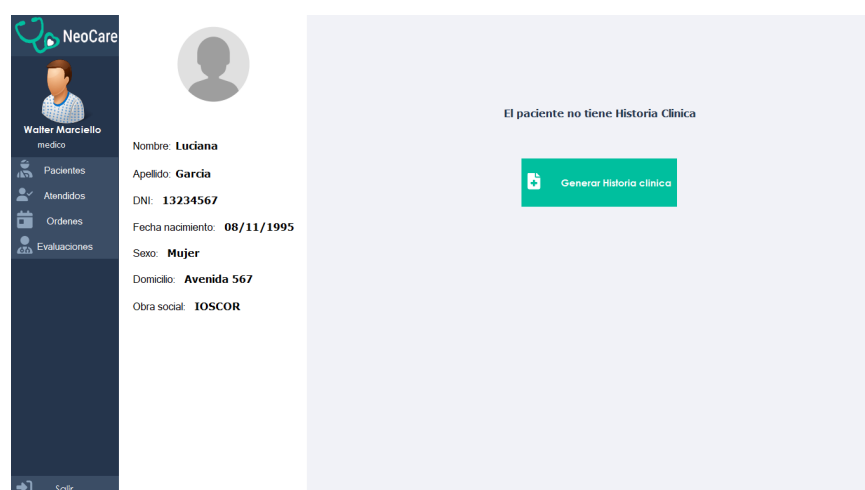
NeoCare

Walter Marciello
medico

Pacientes
Atendidos
Ordenes
Evaluaciones

Salir

Nombre: Luciana
Apellido: Garcia
DNI: 13234567
Fecha nacimiento: 08/11/1995
Sexo: Mujer
Domicilio: Avenida 567
Obra social: IOSCOR

El paciente no tiene Historia Clinica

Generar Historia clinica